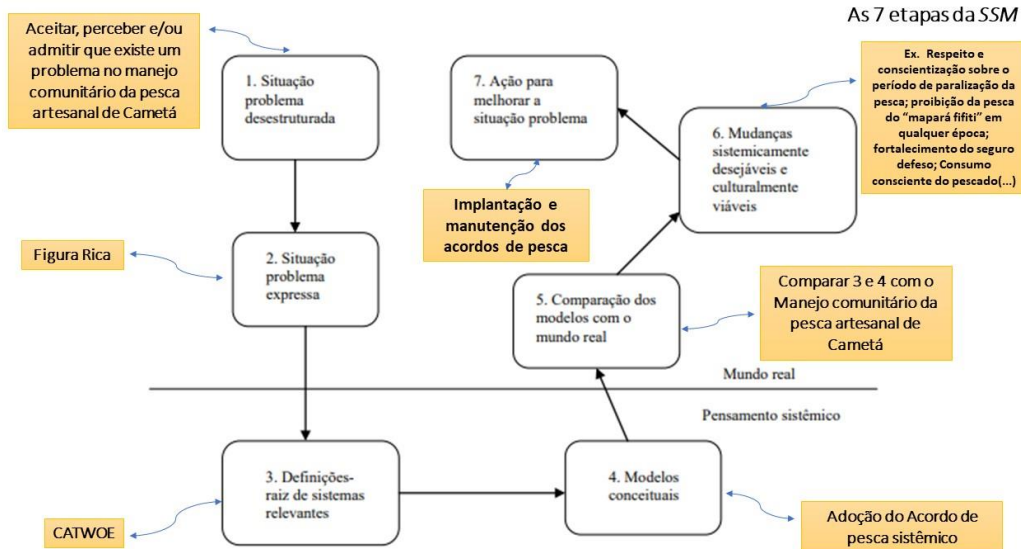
As 7 etapas da *SSM*

Aceitar, perceber e/ou admitir que existe um problema no manejo comunitário da pesca artesanal de Cametá

1. Situação problema desestruturada

7. Ação para melhorar a situação problema

Ex. Respeito e conscientização sobre o período de paralização da pesca; proibição da pesca do "mapará fifiti" em qualquer época; fortalecimento do seguro defeso; Consumo consciente do pescado(...)

6. Mudanças sistemicamente desejáveis e culturalmente viáveis

Implantação e manutenção dos acordos de pesca

Figura Rica

2. Situação problema expressa

5. Comparação dos modelos com o mundo real

Comparar 3 e 4 com o Manejo comunitário da pesca artesanal de Cametá

Mundo real

Pensamento sistêmico

3. Definições-raiz de sistemas relevantes

4. Modelos conceituais

CATWOE

Adoção do Acordo de pesca sistêmico